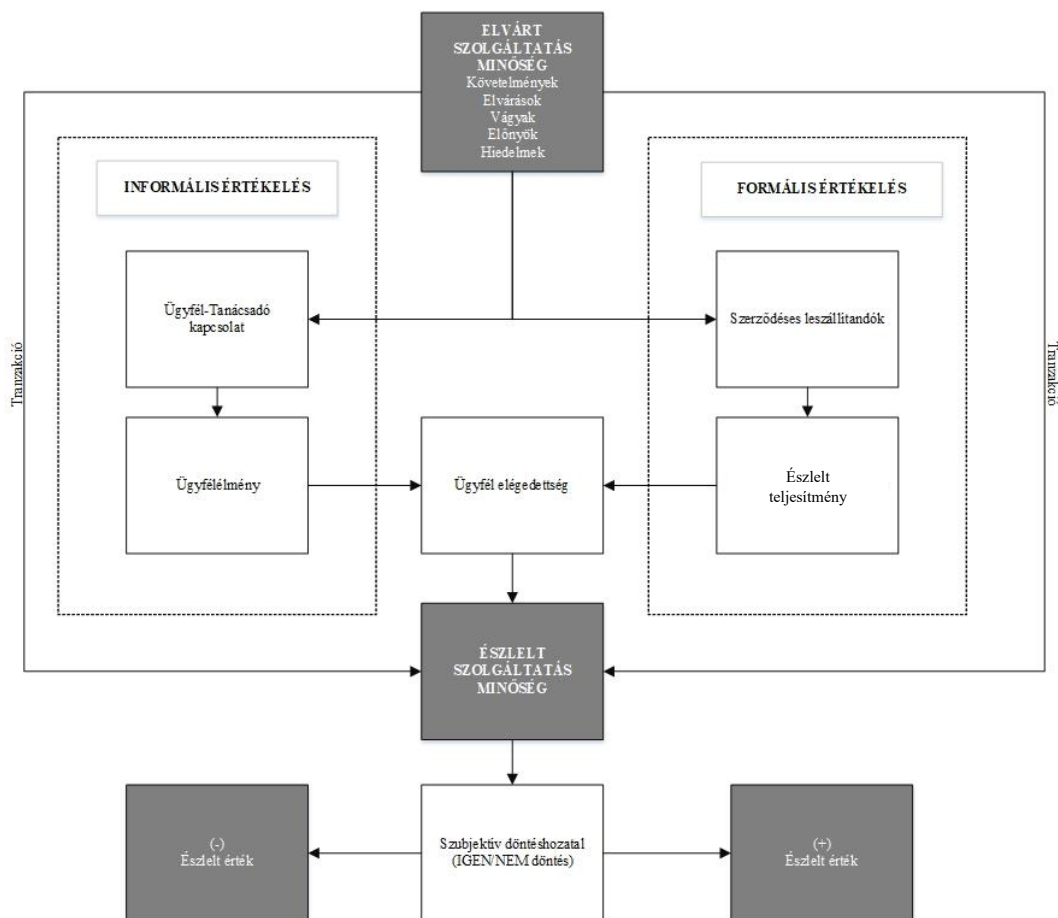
ELVÁRT SZOLGÁLTATÁS MINŐSÉG
Követelmények
Elvárások
Vágyak
Előnyök
Hiedelmek

INFORMÁLIS ÉRTÉKELÉS

FORMÁLIS ÉRTÉKELÉS

Tranzakció

Ügyfél-Tanácsadó kapcsolat

Szerződéses leszállítandók

Tranzakció

Ügyfélélmény

Ügyfél elégedettség

Észlelt teljesítmény

ÉSZLELT SZOLGÁLTATÁS MINŐSÉG

(-)
Észlelt érték

Szubjektív döntéshozatal (IGEN/NEM döntés)

(+)
Észlelt érték